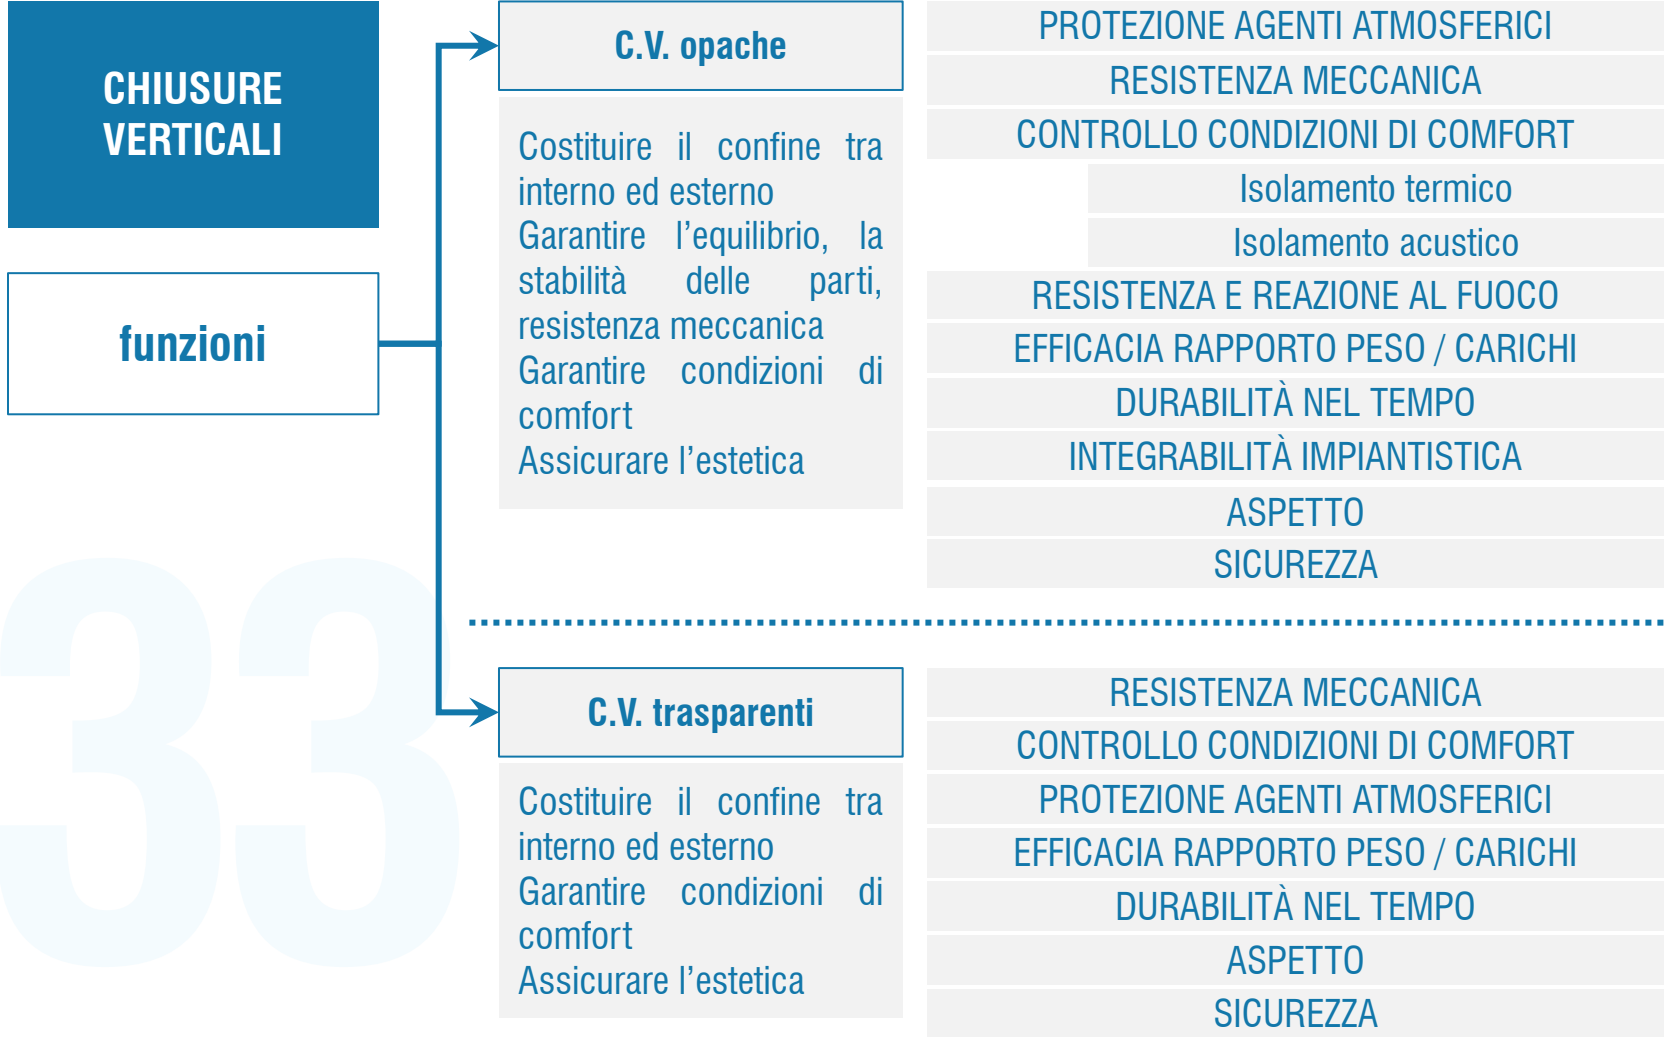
CHIUSURE VERTICALI

funzioni

33

C.V. opache

Costituire il confine tra interno ed esterno
Garantire l'equilibrio, la stabilità delle parti, resistenza meccanica
Garantire condizioni di comfort
Assicurare l'estetica

PROTEZIONE AGENTI ATMOSFERICI
RESISTENZA MECCANICA
CONTROLLO CONDIZIONI DI COMFORT
Isolamento termico
Isolamento acustico
RESISTENZA E REAZIONE AL FUOCO
EFFICACIA RAPPORTO PESO / CARICHI
DURABILITÀ NEL TEMPO
INTEGRABILITÀ IMPIANTISTICA
ASPETTO
SICUREZZA

C.V. trasparenti

Costituire il confine tra interno ed esterno
Garantire condizioni di comfort
Assicurare l'estetica

RESISTENZA MECCANICA
CONTROLLO CONDIZIONI DI COMFORT
PROTEZIONE AGENTI ATMOSFERICI
EFFICACIA RAPPORTO PESO / CARICHI
DURABILITÀ NEL TEMPO
ASPETTO
SICUREZZA